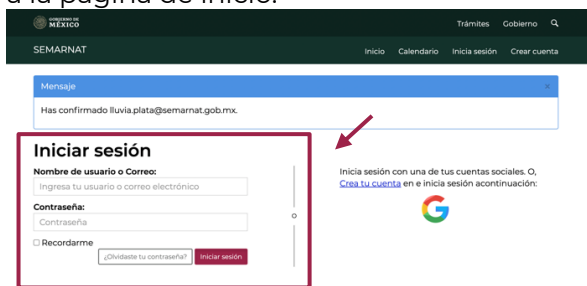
a la página de inicio.

GOBIERNO DE MÉXICO

Trámites Gobierno

SEMARNAT

Inicio Calendario Inicia sesión Crear cuenta

Mensaje

×

Has confirmado lluvia.plata@semarnat.gob.mx.

Iniciar sesión

Nombre de usuario o Correo:

Ingresa tu usuario o correo electrónico

Contraseña:

Contraseña

Recordarme

¿Olvidaste tu contraseña?

Iniciar sesión

o

Inicia sesión con una de tus cuentas sociales. O, Crea tu cuenta en e inicia sesión acontinuación:

G